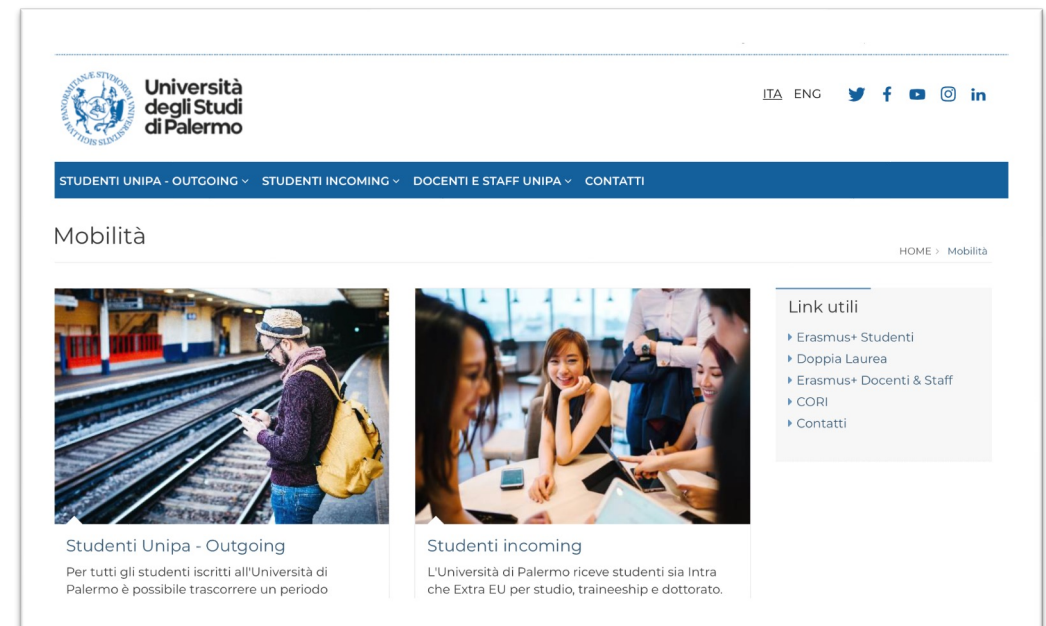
Università degli Studi di Palermo

ITA ENG

STUDENTI UNIPA - OUTGOING STUDENTI INCOMING DOCENTI E STAFF UNIPA CONTATTI

Mobilità

HOME › Mobilità

Link utili

Erasmus+ Studenti
Doppia Laurea
Erasmus+ Docenti & Staff
CORI
Contatti

Studenti Unipa - Outgoing

Per tutti gli studenti iscritti all'Università di Palermo è possibile trascorrere un periodo

Studenti incoming

L'Università di Palermo riceve studenti sia Intra che Extra EU per studio, traineeship e dottorato.